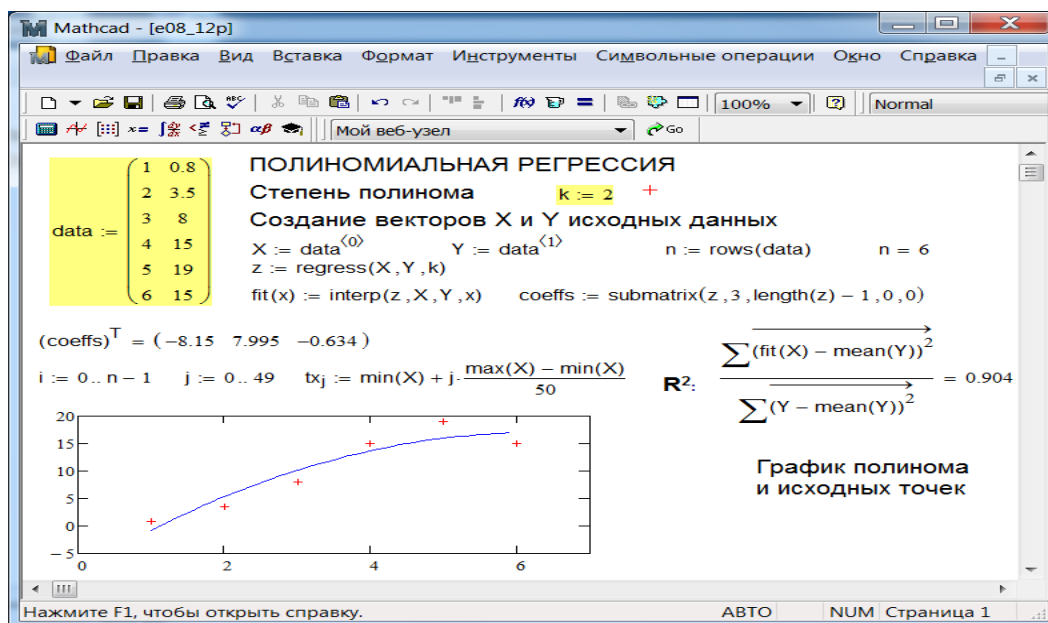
Mathcad - [e08_12p]

Файл Правка Вид Вставка Формат Инструменты Символьные операции Окно Справка

100% Normal

Мой веб-узел Go

$data := \begin{pmatrix} 1 & 0.8 \\ 2 & 3.5 \\ 3 & 8 \\ 4 & 15 \\ 5 & 19 \\ 6 & 15 \end{pmatrix}$

ПОЛИНОМИАЛЬНАЯ РЕГРЕССИЯ

Степень полинома $k := 2$

Создание векторов X и Y исходных данных

$X := data^{\langle 0 \rangle}$ $Y := data^{\langle 1 \rangle}$ $n := rows(data)$ $n = 6$

$z := regress(X, Y, k)$

$fit(x) := interp(z, X, Y, x)$ $coeffs := submatrix(z, 3, length(z) - 1, 0, 0)$

$(coeffs)^T = (-8.15 \quad 7.995 \quad -0.634)$

$i := 0 .. n-1$ $j := 0 .. 49$ $tx_j := min(X) + j \cdot \frac{max(X) - min(X)}{50}$

$R^2$: $\frac{\sum \overrightarrow{(fit(X) - mean(Y))^2}}{\sum \overrightarrow{(Y - mean(Y))^2}} = 0.904$

20
15
10
5
0
−5
0 2 4 6

График полинома и исходных точек

Нажмите F1, чтобы открыть справку. АВТО NUM Страница 1